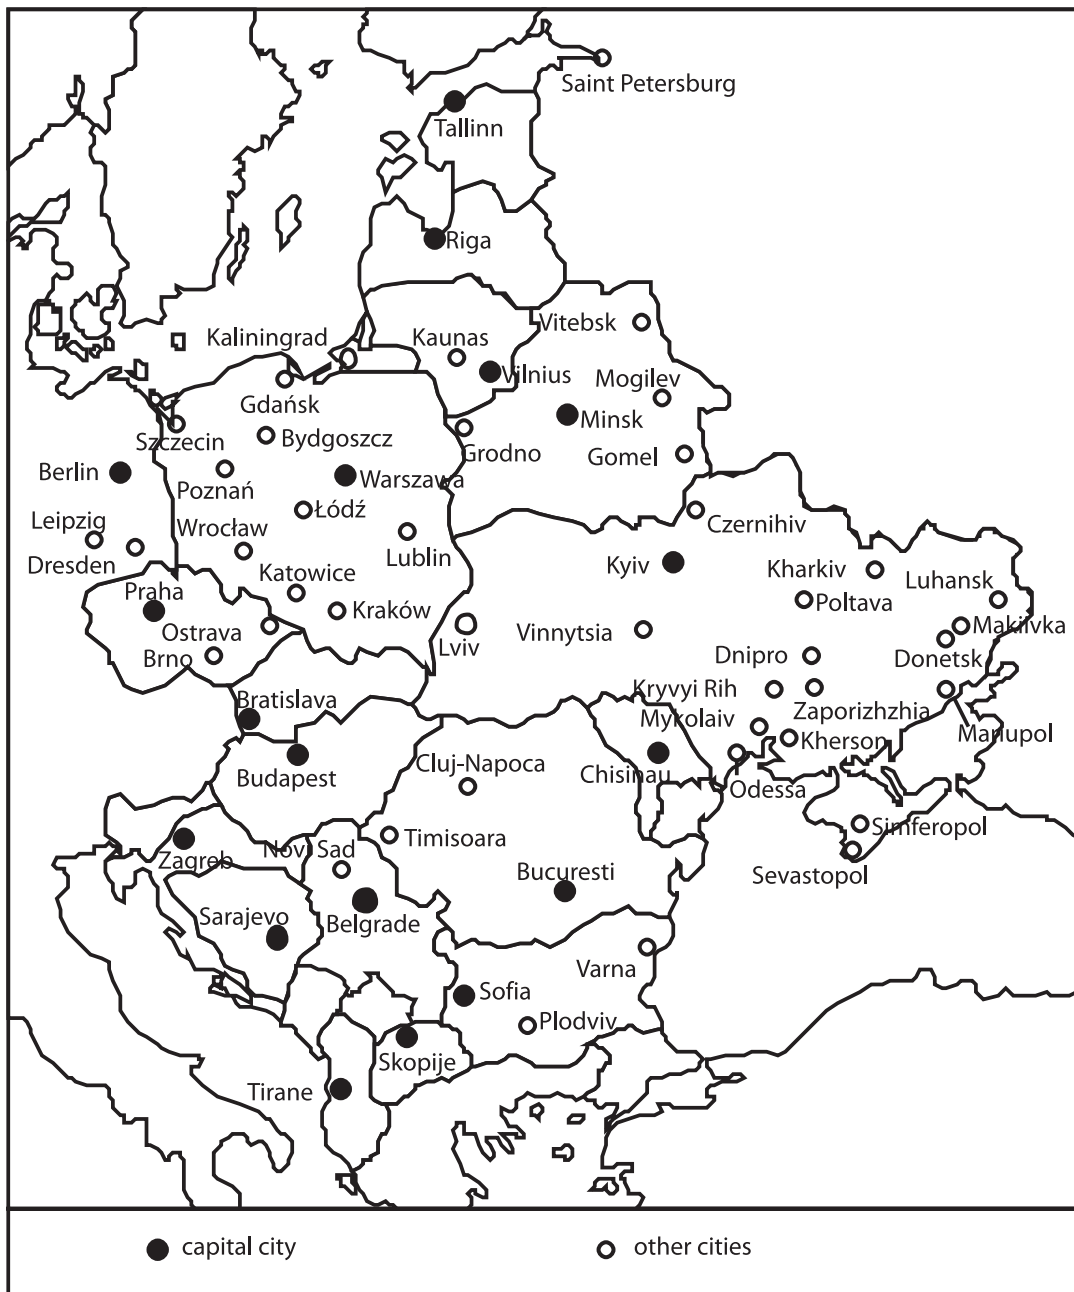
Saint Petersburg
Tallinn
Riga
Kaliningrad
Kaunas
Vitebsk
Vilnius
Mogilev
Minsk
Gdańsk
Szczecin
Bydgoszcz
Grodno
Gomel
Berlin
Warszawa
Poznań
Leipzig
Łódź
Czernihiv
Wrocław
Dresden
Lublin
Kyiv
Katowice
Kharkiv
Luhansk
Praha
Kraków
Poltava
Ostrava
Lviv
Vinnytsia
Makiivka
Brno
Dnipro
Donetsk
Kryvyi Rih
Bratislava
Mykolaiv
Zaporizhzhia
Mariupol
Kherson
Budapest
Cluj-Napoca
Chisinau
Odessa
Timisoara
Simferopol
Zagreb
Novi Sad
Sevastopol
Bucuresti
Sarajevo
Belgrade
Varna
Sofia
Plodviv
Skopije
Tirane

capital city
other cities